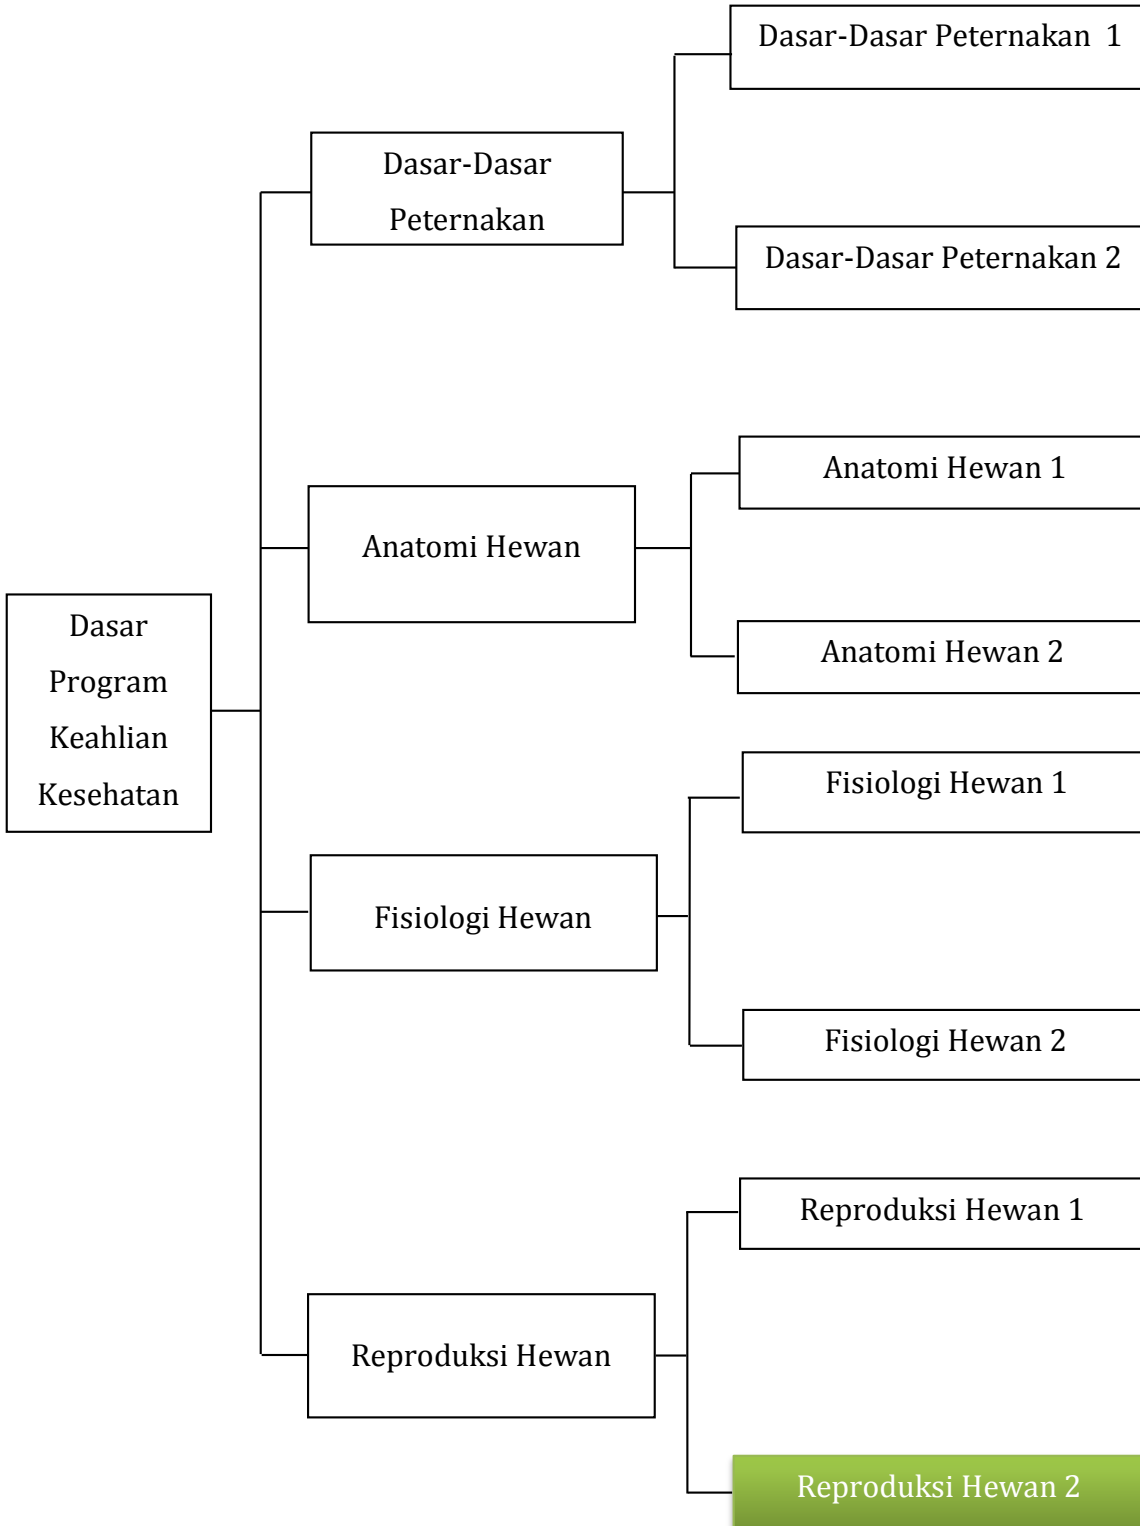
Dasar Program Keahlian Kesehatan

Dasar-Dasar Peternakan

Dasar-Dasar Peternakan 1

Dasar-Dasar Peternakan 2

Anatomi Hewan

Anatomi Hewan 1

Anatomi Hewan 2

Fisiologi Hewan

Fisiologi Hewan 1

Fisiologi Hewan 2

Reproduksi Hewan

Reproduksi Hewan 1

Reproduksi Hewan 2